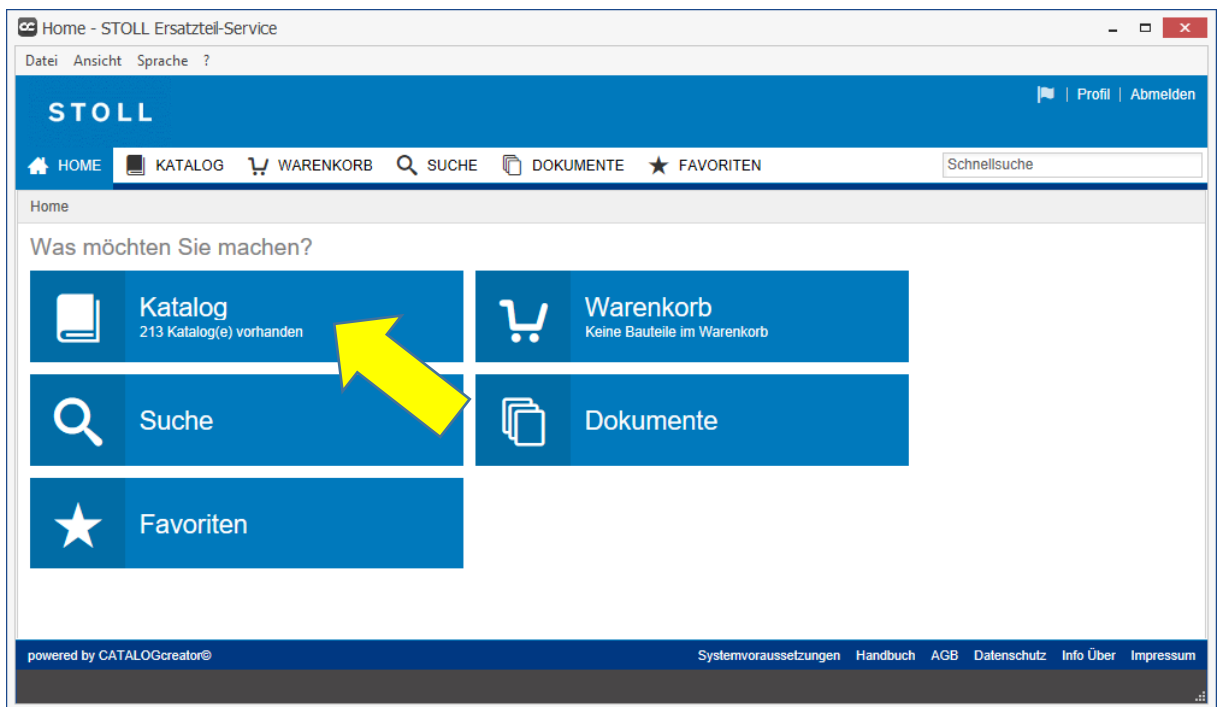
Home - STOLL Ersatzteil-Service

Datei Ansicht Sprache ?

STOLL

| Profil | Abmelden

HOME KATALOG WARENKORB SUCHE DOKUMENTE FAVORITEN

Schnellsuche

Home

Was möchten Sie machen?

Katalog
213 Katalog(e) vorhanden

Warenkorb
Keine Bauteile im Warenkorb

Suche

Dokumente

Favoriten

powered by CATALOGcreator©

Systemvoraussetzungen Handbuch AGB Datenschutz Info Über Impressum